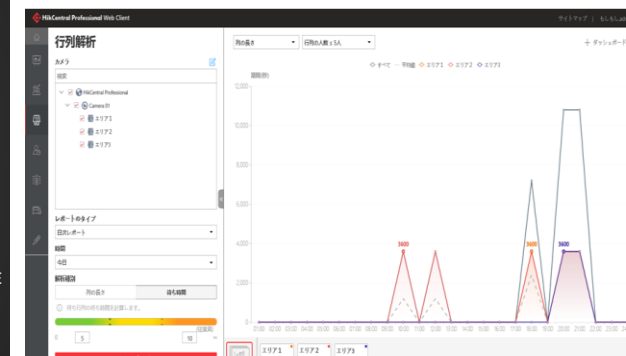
HikCentral Professional Web Client

サイトマップ | もしもし

行列解析

カメラ

検索

HikCentral Professional

Camera 01

エリア1

エリア2

エリア3

レポートのタイプ

日次レポート

時間

今日

解析規則

列の長さ

待ち時間

待ち行列の待ち時間を計算します。

5

10

列の長さ

行列の人数 ≥ 3人

+ ダッシュボード

すべて　平均値　エリア1　エリア2　エリア3

期間(秒)

12,000

10,000

8,000

6,000

4,000

2,000

0

3600

3600

3600

エリア1

エリア2

エリア3